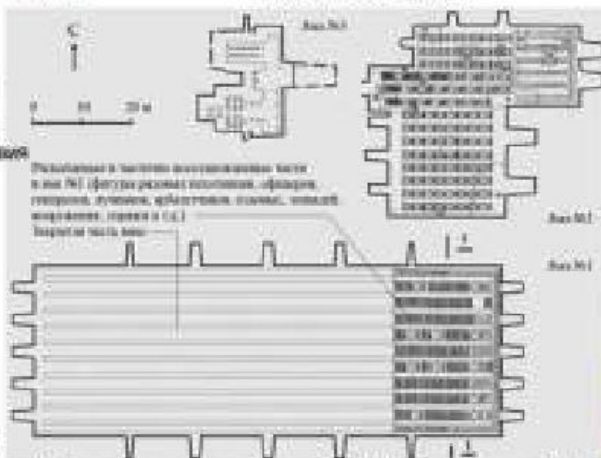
С

Яма №3

0 10 20 м

Раскопанные и частично восстановленные части в яме №1 (фигуры рядовых пехотинцев, офицеров, генералов, лучников, арбалетчиков, коней, колесниц, повозок, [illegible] и т.д.)

Закрытая часть ямы

Яма №2

Яма №1